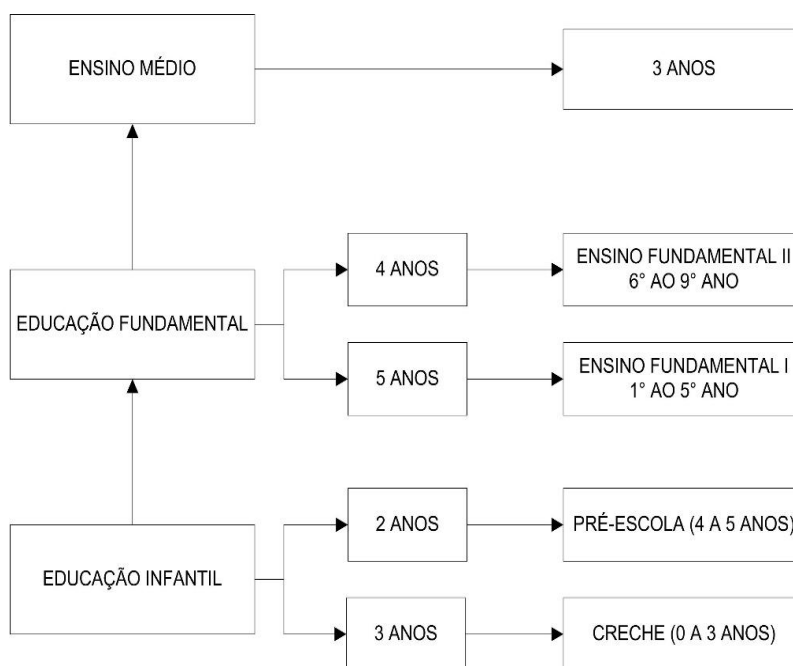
ENSINO MÉDIO

3 ANOS

EDUCAÇÃO FUNDAMENTAL

4 ANOS

ENSINO FUNDAMENTAL II
6° AO 9° ANO

5 ANOS

ENSINO FUNDAMENTAL I
1° AO 5° ANO

EDUCAÇÃO INFANTIL

2 ANOS

PRÉ-ESCOLA (4 A 5 ANOS)

3 ANOS

CRECHE (0 A 3 ANOS)